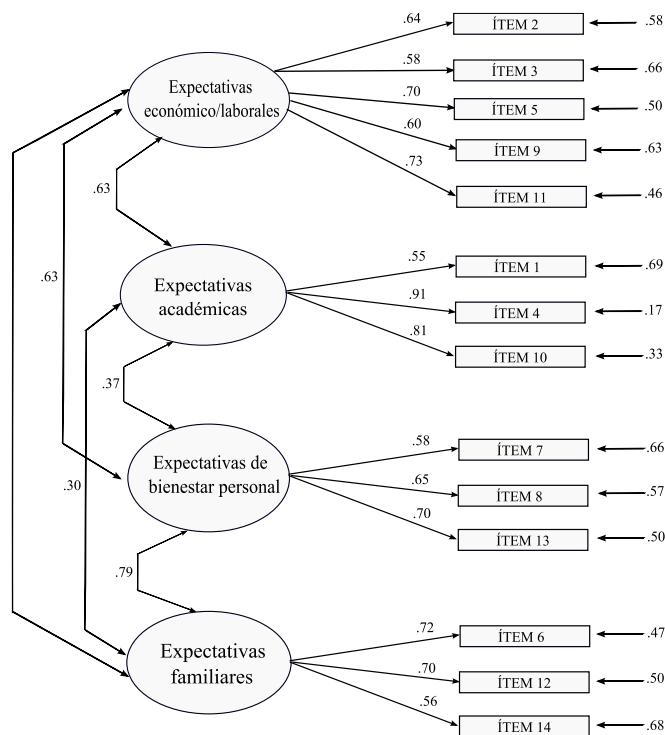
Expectativas económico/laborales

.64
ÍTEM 2
.58

.58
ÍTEM 3
.66

.70
ÍTEM 5
.50

.60
ÍTEM 9
.63

.73
ÍTEM 11
.46

.63

.63

Expectativas académicas

.55
ÍTEM 1
.69

.91
ÍTEM 4
.17

.81
ÍTEM 10
.33

.37

Expectativas de bienestar personal

.58
ÍTEM 7
.66

.65
ÍTEM 8
.57

.70
ÍTEM 13
.50

.30

.79

Expectativas familiares

.72
ÍTEM 6
.47

.70
ÍTEM 12
.50

.56
ÍTEM 14
.68